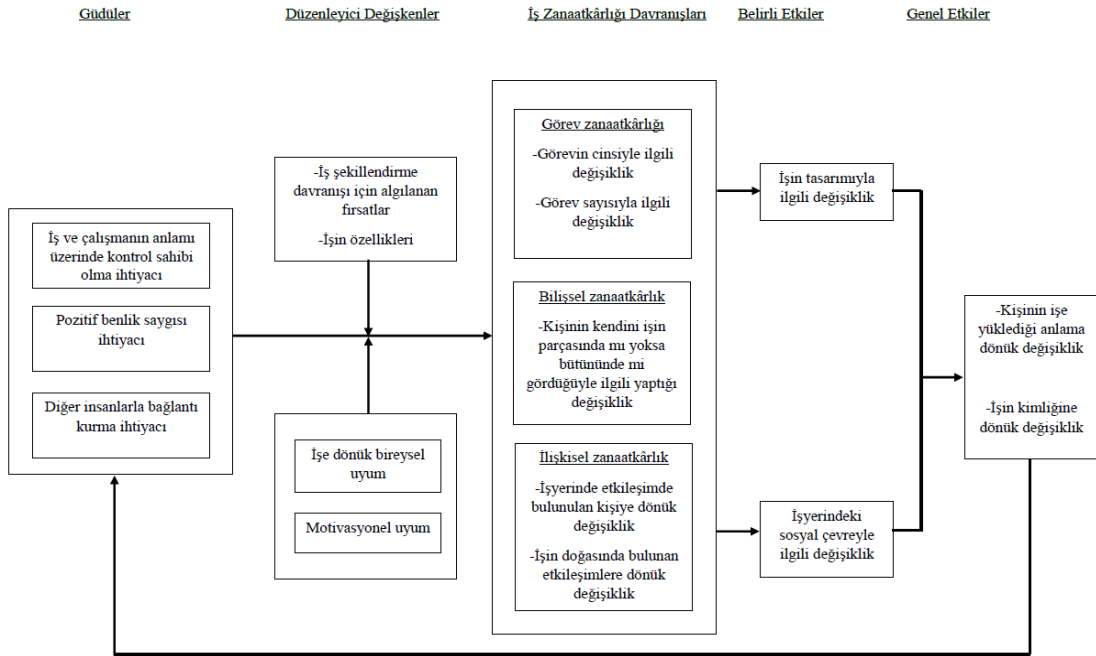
Güdüler

Düzenleyici Değişkenler

İş Zanaatkârlığı Davranışları

Belirli Etkiler

Genel Etkiler

İş ve çalışmanın anlamı üzerinde kontrol sahibi olma ihtiyacı

Pozitif benlik saygısı ihtiyacı

Diğer insanlarla bağlantı kurma ihtiyacı

-İş şekillendirme davranışı için algılanan fırsatlar

-İşin özellikleri

İşe dönük bireysel uyum

Motivasyonel uyum

Görev zanaatkârlığı

-Görevin cinsiyle ilgili değişiklik

-Görev sayısıyla ilgili değişiklik

Bilişsel zanaatkârlık

-Kişinin kendini işin parçasında mı yoksa bütününde mi gördüğüyle ilgili yaptığı değişiklik

İlişkisel zanaatkârlık

-İşyerinde etkileşimde bulunulan kişiye dönük değişiklik

-İşin doğasında bulunan etkileşimlere dönük değişiklik

İşin tasarımıyla ilgili değişiklik

İşyerindeki sosyal çevreyle ilgili değişiklik

-Kişinin işe yüklediği anlama dönük değişiklik

-İşin kimliğine dönük değişiklik